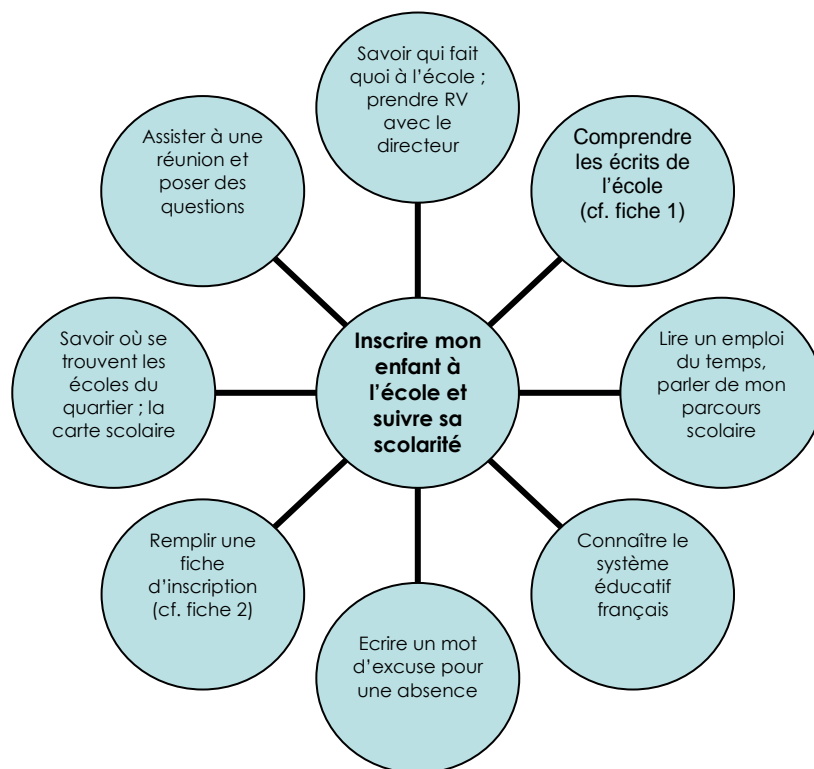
Inscrire mon enfant à l'école et suivre sa scolarité

Savoir qui fait quoi à l'école ; prendre RV avec le directeur

Comprendre les écrits de l'école (cf. fiche 1)

Lire un emploi du temps, parler de mon parcours scolaire

Connaître le système éducatif français

Ecrire un mot d'excuse pour une absence

Remplir une fiche d'inscription (cf. fiche 2)

Savoir où se trouvent les écoles du quartier ; la carte scolaire

Assister à une réunion et poser des questions